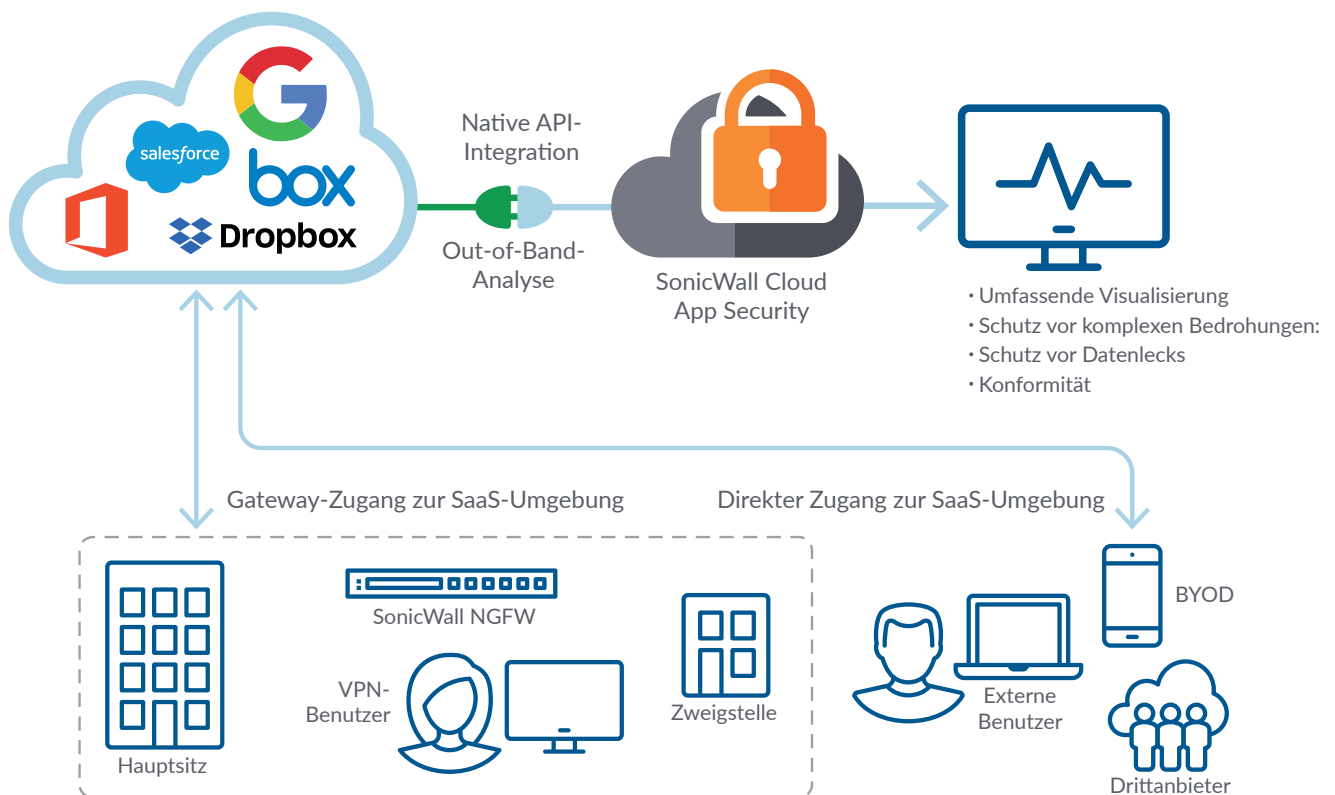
salesforce
box
Dropbox

Native API-Integration

Out-of-Band-Analyse

SonicWall Cloud App Security

· Umfassende Visualisierung
· Schutz vor komplexen Bedrohungen:
· Schutz vor Datenlecks
· Konformität

Gateway-Zugang zur SaaS-Umgebung

Direkter Zugang zur SaaS-Umgebung

SonicWall NGFW

VPN-Benutzer

Zweigstelle

Hauptsitz

BYOD

Externe Benutzer

Drittanbieter